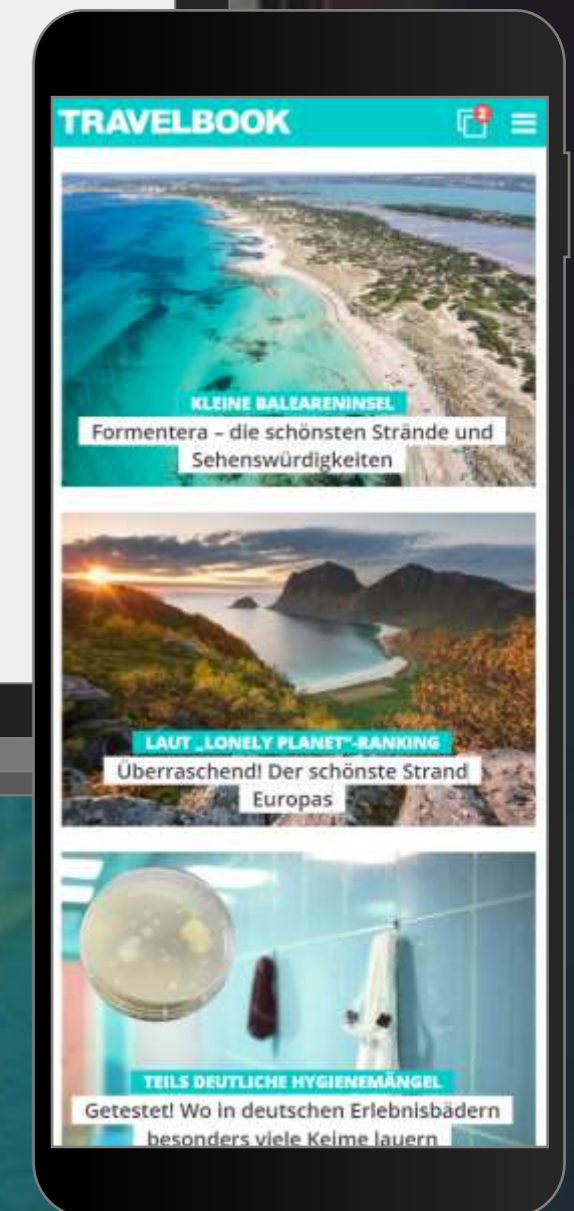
TRAVELBOOK

2

KLEINE BALEARENINSEL
Formentera – die schönsten Strände und Sehenswürdigkeiten

LAUT „LONELY PLANET"-RANKING
Überraschend! Der schönste Strand Europas

TEILS DEUTLICHE HYGIENEMÄNGEL
Getestet! Wo in deutschen Erlebnisbädern besonders viele Keime lauern